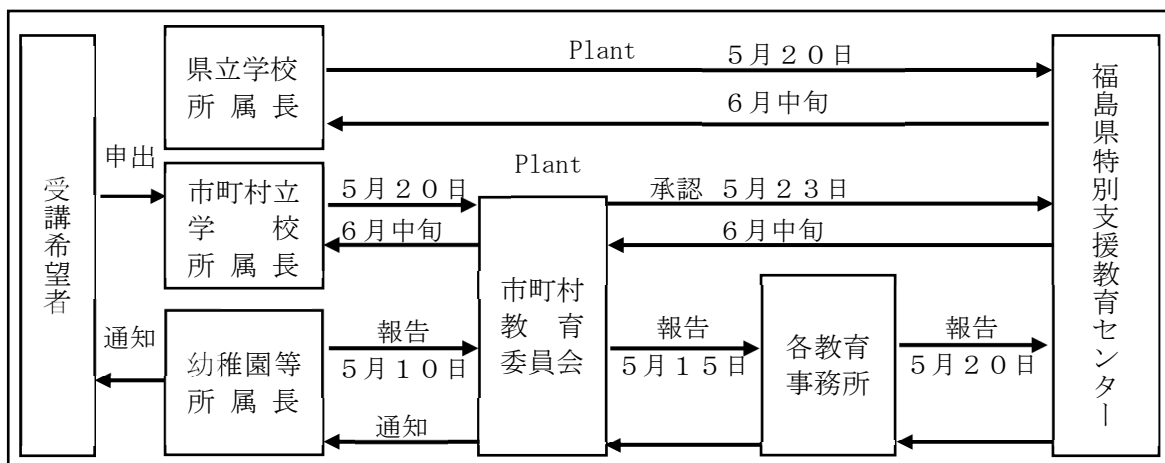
受講希望者

申出

通知

県立学校
所属長

Plant 5月20日

6月中旬

市町村立
学校
所属長

5月20日

6月中旬

Plant

承認 5月23日

6月中旬

幼稚園等
所属長

報告
5月10日

通知

市町村
教育
委員会

報告
5月15日

各教育
事務所

報告
5月20日

福島県特別支援教育センター